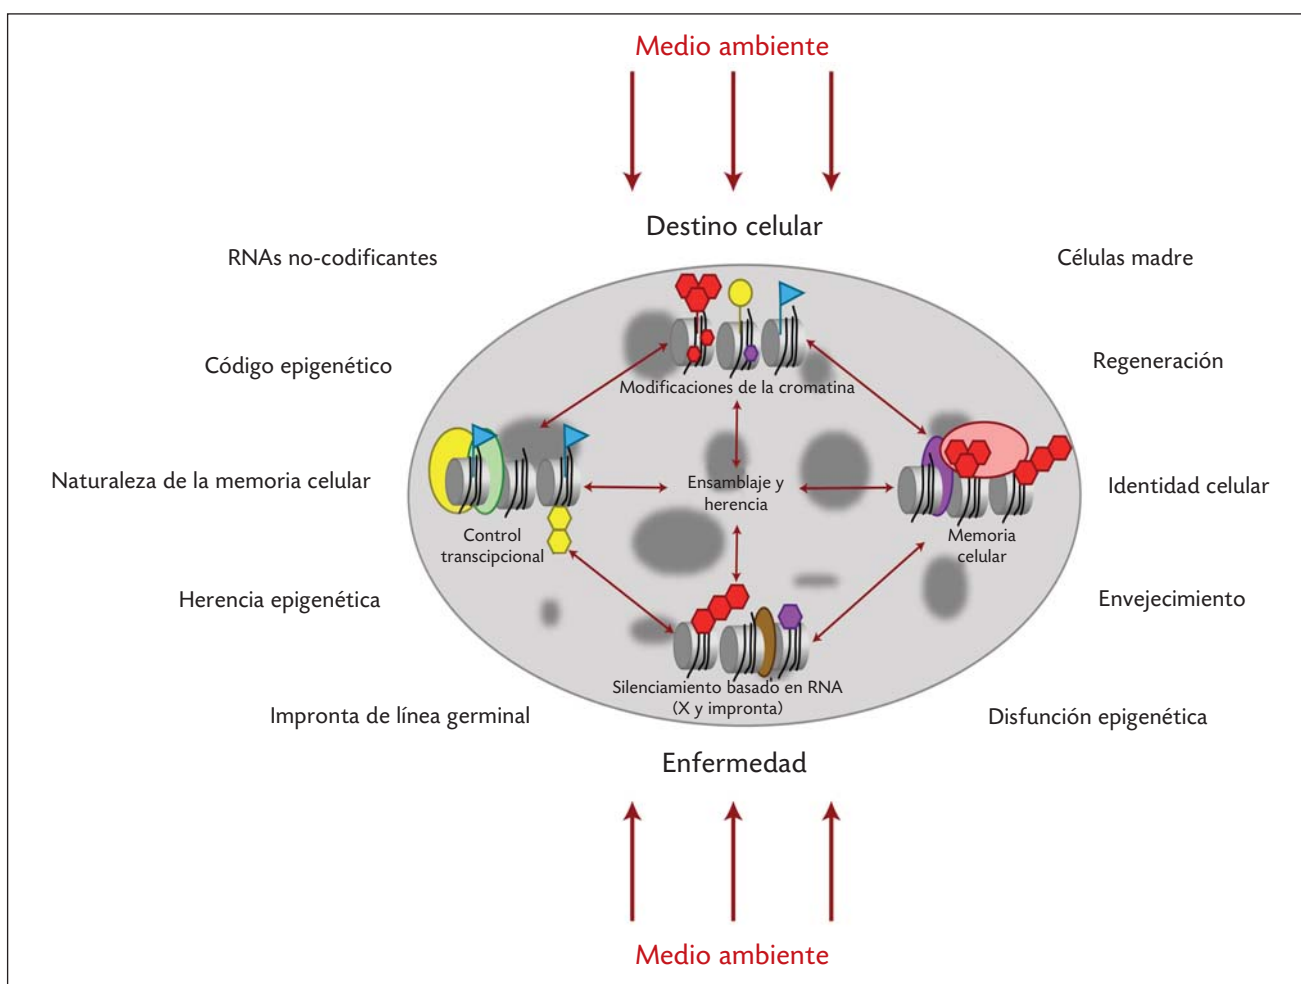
Medio ambiente

Destino celular

RNAs no-codificantes

Células madre

Código epigenético

Regeneración

Modificaciones de la cromatina

Naturaleza de la memoria celular

Ensamblaje y herencia

Identidad celular

Control transcipcional

Memoria celular

Herencia epigenética

Envejecimiento

Silenciamiento basado en RNA (X y impronta)

Impronta de línea germinal

Disfunción epigenética

Enfermedad

Medio ambiente